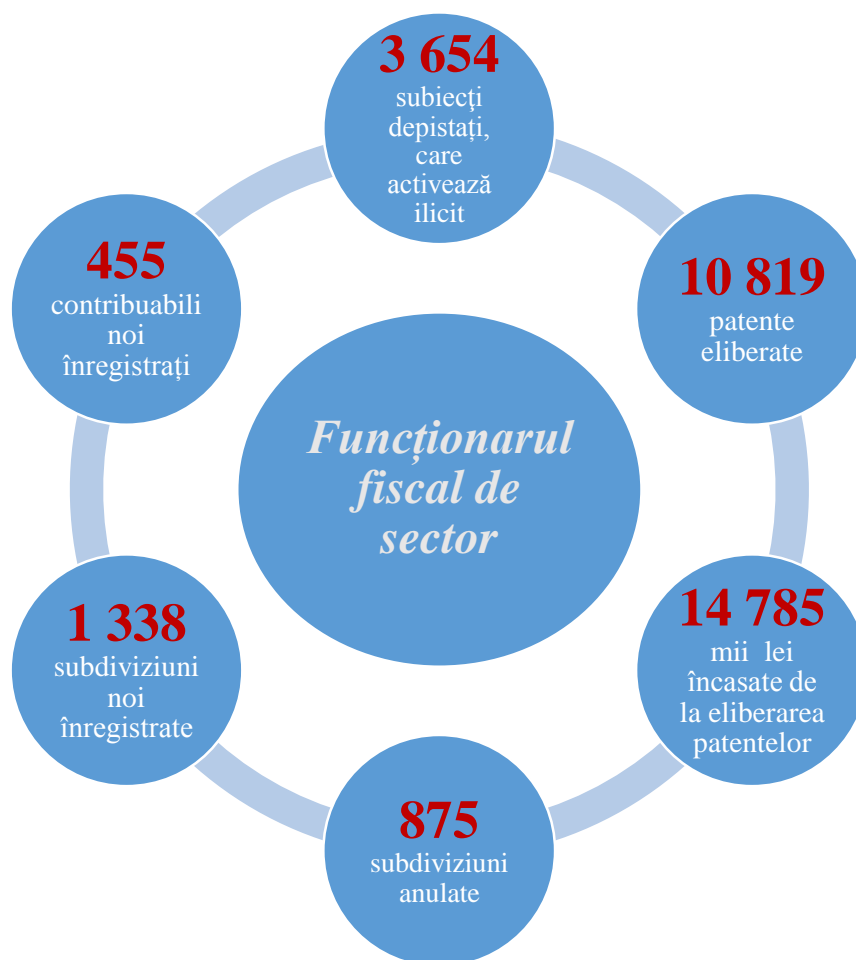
3 654
subiecţi depistaţi, care activează ilicit

10 819
patente eliberate

14 785
mii lei încasate de la eliberarea patentelor

875
subdiviziuni anulate

1 338
subdiviziuni noi înregistrate

455
contribuabili noi înregistrați

Funcționarul fiscal de sector